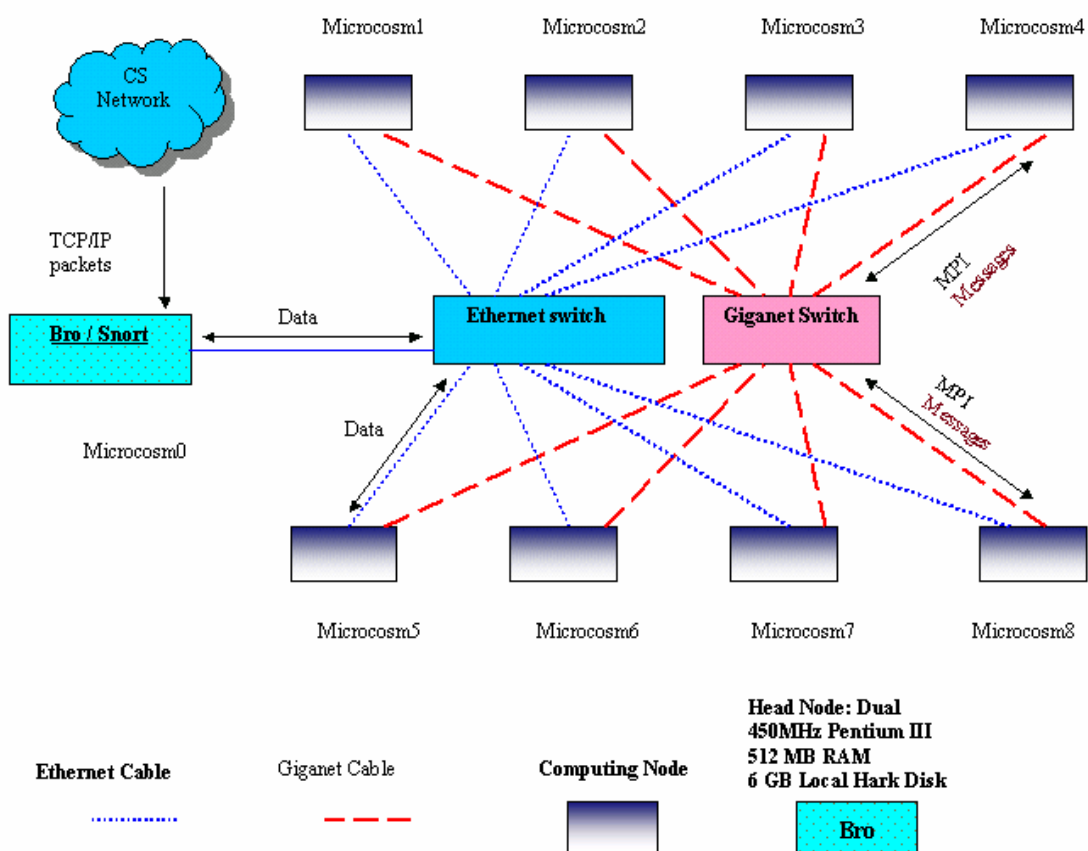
Microcosm1

Microcosm2

Microcosm3

Microcosm4

CS Network

TCP/IP packets

Bro / Snort

Data

Ethernet switch

Giganet Switch

MPI Messages

MPI Messages

Data

Microcosm0

Microcosm5

Microcosm6

Microcosm7

Microcosm8

Head Node: Dual 450MHz Pentium III 512 MB RAM 6 GB Local Hark Disk

Ethernet Cable

Giganet Cable

Computing Node

Bro